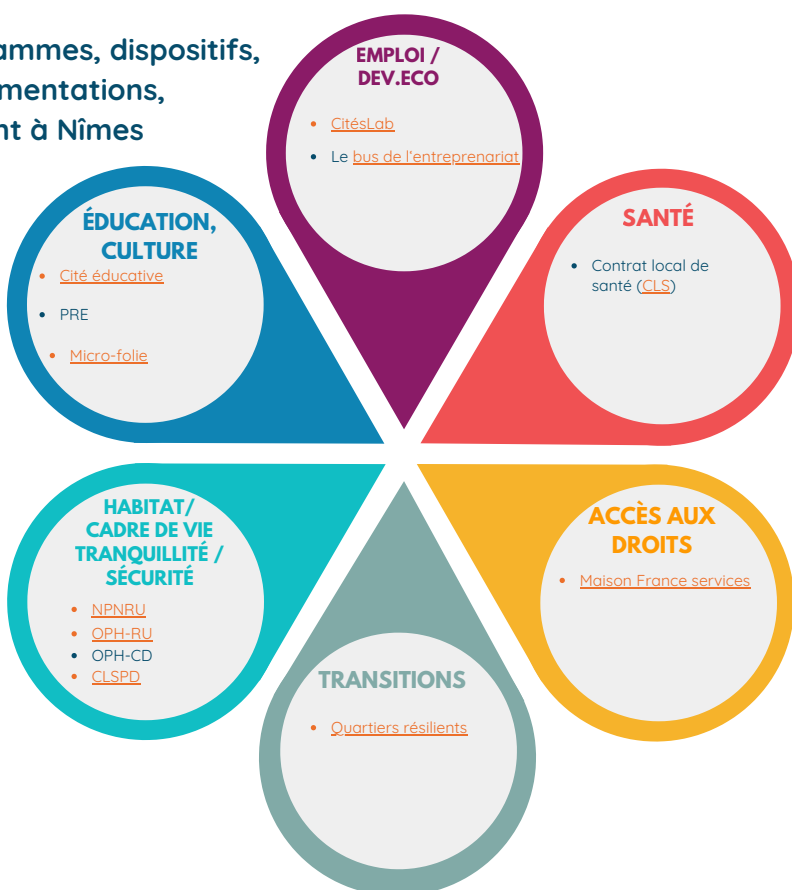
ammes, dispositifs, mentations, nt à Nîmes

EMPLOI / DEV.ECO

- CitésLab
- Le bus de l'entreprenariat

ÉDUCATION, CULTURE

- Cité éducative
- PRE
- Micro-folie

SANTÉ

- Contrat local de santé (CLS)

HABITAT/ CADRE DE VIE TRANQUILLITÉ / SÉCURITÉ

- NPNRU
- OPH-RU
- OPH-CD
- CLSPD

ACCÈS AUX DROITS

- Maison France services

TRANSITIONS

- Quartiers résilients